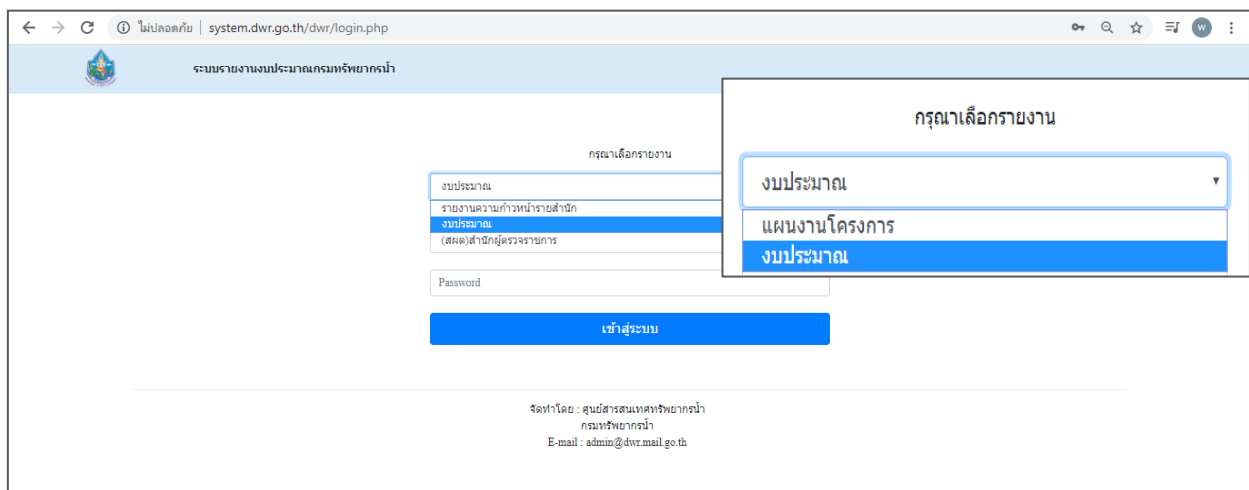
ไม่ปลอดภัย | system.dwr.go.th/dwr/login.php

W

ระบบรายงานงบประมาณกรมทรัพยากรน้ำ

กรุณาเลือกรายงาน

งบประมาณ

รายงานความก้าวหน้ารายสำนัก
งบประมาณ
(สผด)สำนักผู้ตรวจราชการ

Password

เข้าสู่ระบบ

จัดทำโดย : ศูนย์สารสนเทศทรัพยากรน้ำ
กรมทรัพยากรน้ำ
E-mail : admin@dwr.mail.go.th

กรุณาเลือกรายงาน

งบประมาณ

แผนงานโครงการ
งบประมาณ